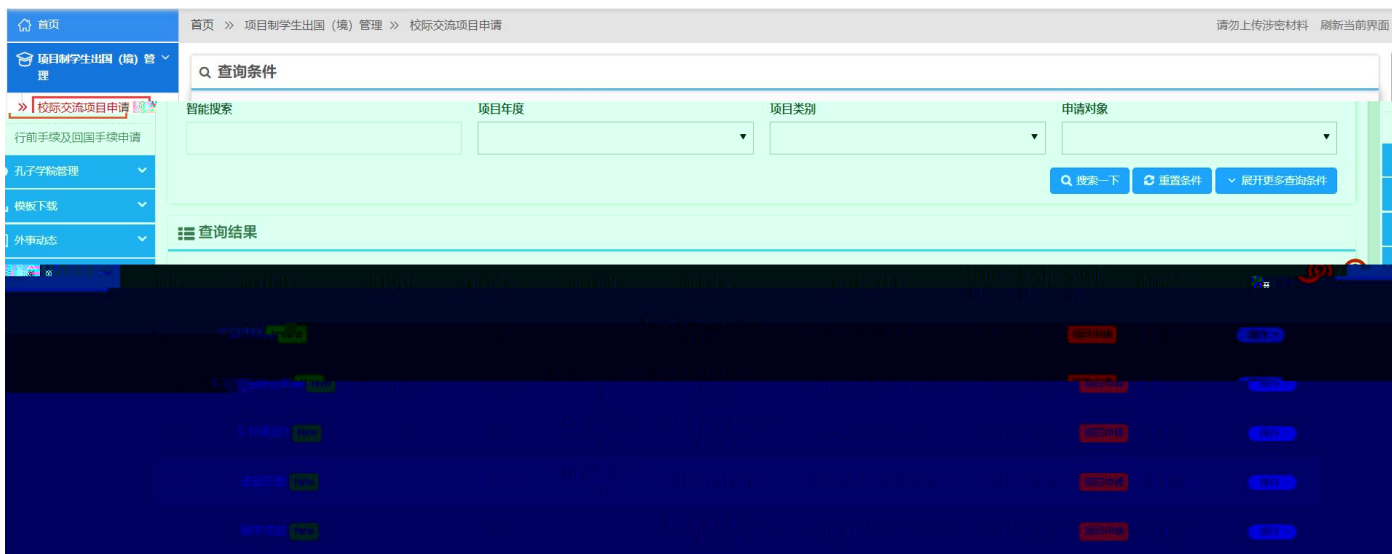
首页
项目制学生出国（境）管理
» 校际交流项目申请
行前手续及回国手续申请
孔子学院管理
模板下载
外事动态

首页 » 项目制学生出国（境）管理 » 校际交流项目申请
请勿上传涉密材料 刷新当前界面

查询条件
智能搜索
项目年度
项目类别
申请对象
搜索一下
重置条件
展开更多查询条件

查询结果
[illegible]